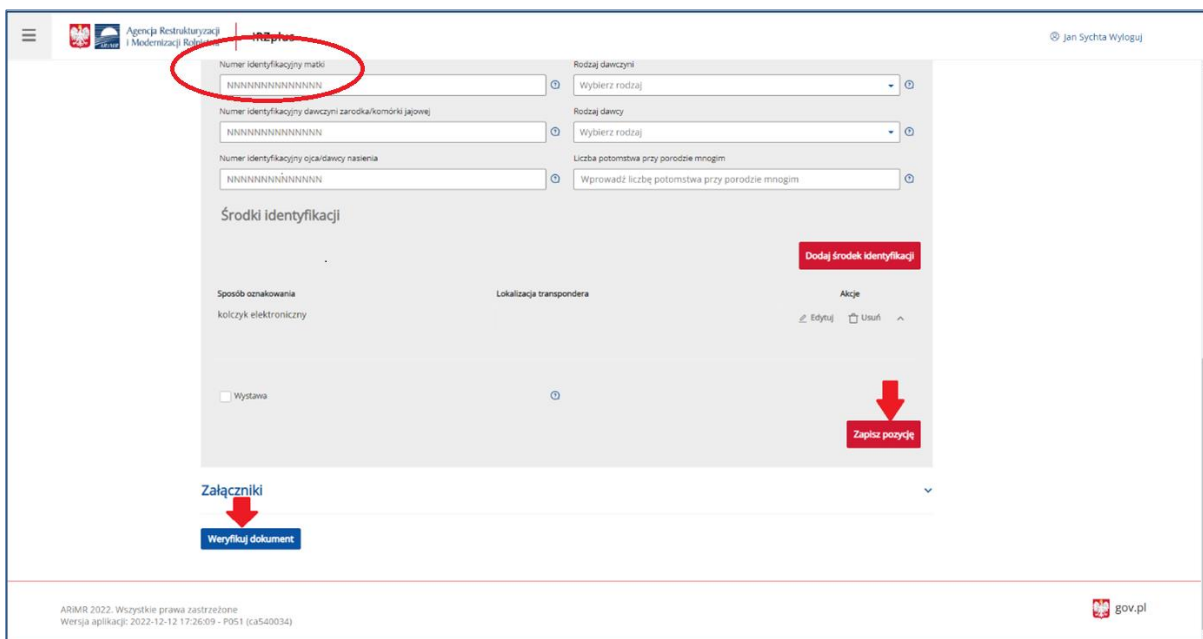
Agencja Restrukturyzacji i Modernizacji Rolnictwa | IRZplus

ARiMR

Jan Sychta Wyloguj

Numer identyfikacyjny matki
NNNNNNNNNNNNNN

Rodzaj dawczyni
Wybierz rodzaj

Numer identyfikacyjny dawczyni zarodka/komórki jajowej
NNNNNNNNNNNNNN

Rodzaj dawcy
Wybierz rodzaj

Numer identyfikacyjny ojca/dawcy nasienia
NNNNNNNNNNNNNN

Liczba potomstwa przy porodzie mnogim
Wprowadź liczbę potomstwa przy porodzie mnogim

Środki identyfikacji

Dodaj środek identyfikacji

| Sposób oznakowania | Lokalizacja transpondera | Akcje |
|---|---|---|
| kolczyk elektroniczny | | Edytuj Usuń |

Wystawa

Zapisz pozycję

Załączniki

Weryfikuj dokument

ARiMR 2022. Wszystkie prawa zastrzeżone
Wersja aplikacji: 2022-12-12 17:26:09 - P051 (ca540034)

gov.pl